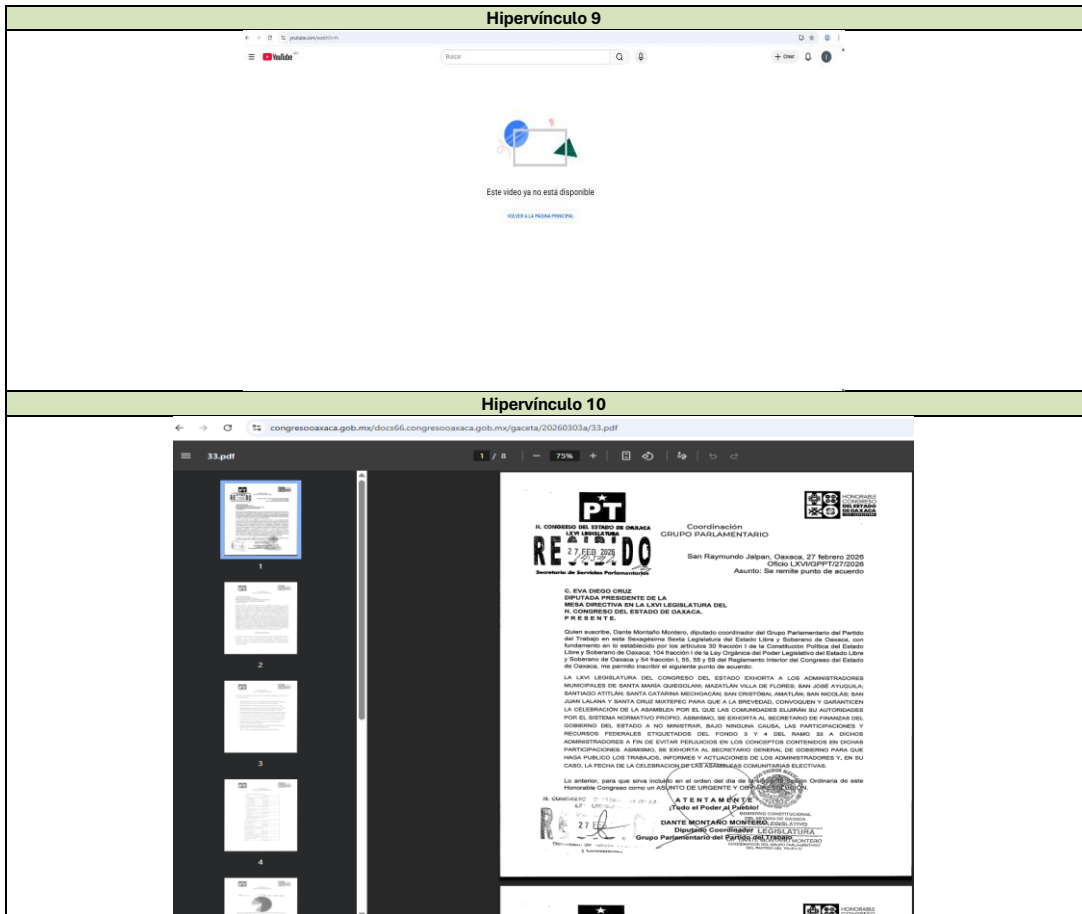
Hipervínculo 9

youtube.com/watch?v=h

YouTube MX

Buscar

+ Crear

Este video ya no está disponible

VOLVER A LA PÁGINA PRINCIPAL

Hipervínculo 10

congresooaxaca.gob.mx/docs66.congresooaxaca.gob.mx/gaceta/20260303a/33.pdf

33.pdf

1 / 8 | — 75% +

1

2

3

4

PT

H. CONGRESO DEL ESTADO DE OAXACA
LXVI LEGISLATURA

RECIBIDO
27 FEB 2026

Secretaría de Servicios Parlamentarios

Coordinación
GRUPO PARLAMENTARIO

HONORABLE CONGRESO DEL ESTADO DE OAXACA

San Raymundo Jalpan, Oaxaca, 27 febrero 2026
Oficio LXVI/GPPT/27/2026
Asunto: Se remite punto de acuerdo

C. EVA DIEGO CRUZ
DIPUTADA PRESIDENTE DE LA
MESA DIRECTIVA EN LA LXVI LEGISLATURA DEL
H. CONGRESO DEL ESTADO DE OAXACA.
PRESENTE.

Quien suscribe, Dante Montaño Montero, diputado coordinador del Grupo Parlamentario del Partido del Trabajo en esta Sexagésima Sexta Legislatura del Estado Libre y Soberano de Oaxaca, con fundamento en lo establecido por los artículos 30 fracción I de la Constitución Política del Estado Libre y Soberano de Oaxaca; 104 fracción I de la Ley Orgánica del Poder Legislativo del Estado Libre y Soberano de Oaxaca y 54 fracción I, 55, 58 y 59 del Reglamento Interior del Congreso del Estado de Oaxaca, me permito inscribir el siguiente punto de acuerdo.

LA LXVI LEGISLATURA DEL CONGRESO DEL ESTADO EXHORTA A LOS ADMINISTRADORES MUNICIPALES DE SANTA MARÍA QUIEGOLANI; MAZATLÁN VILLA DE FLORES; SAN JOSÉ AYUQUILA; SANTIAGO ATITLÁN; SANTA CATARINA MECHOACÁN; SAN CRISTÓBAL AMATLÁN; SAN NICOLÁS; SAN JUAN LALANA Y SANTA CRUZ MIXTEPEC PARA QUE A LA BREVEDAD, CONVOQUEN Y GARANTICEN LA CELEBRACIÓN DE LA ASAMBLEA POR EL QUE LAS COMUNIDADES ELIJIRÁN SU AUTORIDADES POR EL SISTEMA NORMATIVO PROPIO. ASIMISMO, SE EXHORTA AL SECRETARIO DE FINANZAS DEL GOBIERNO DEL ESTADO A NO MINISTRAR, BAJO NINGUNA CAUSA, LAS PARTICIPACIONES Y RECURSOS FEDERALES ETIQUETADOS DEL FONDO 3 Y 4 DEL RAMO 33 A DICHOS ADMINISTRADORES A FIN DE EVITAR PERJUICIOS EN LOS CONCEPTOS CONTENIDOS EN DICHAS PARTICIPACIONES. ASIMISMO, SE EXHORTA AL SECRETARIO GENERAL DE GOBIERNO PARA QUE HAGA PUBLICO LOS TRABAJOS, INFORMES Y ACTUACIONES DE LOS ADMINISTRADORES Y, EN SU CASO, LA FECHA DE LA CELEBRACION DE LAS ASAMBLEAS COMUNITARIAS ELECTIVAS.

Lo anterior, para que sirva incluido en el orden del día de la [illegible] Sesión Ordinaria de este Honorable Congreso como un ASUNTO DE URGENTE Y OBVIA RESOLUCIÓN.

ATENTAMENTE
¡Todo el Poder al Pueblo!

DANTE MONTAÑO MONTERO
Diputado Coordinador
Grupo Parlamentario del Partido del Trabajo

LEGISLATURA

RECIBIDO
27 FEB

H. CONGRESO DEL ESTADO DE OAXACA

HONORABLE CONGRESO